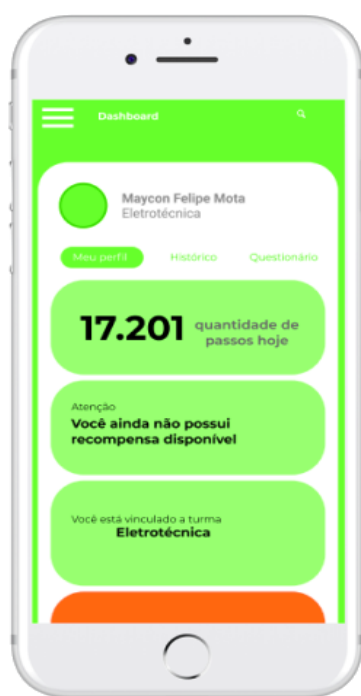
Dashboard

Maycon Felipe Mota
Eletrotécnica

Meu perfil
Histórico
Questionário

17.201 quantidade de passos hoje

Atenção
Você ainda não possui recompensa disponível

Você está vinculado a turma
Eletrotécnica